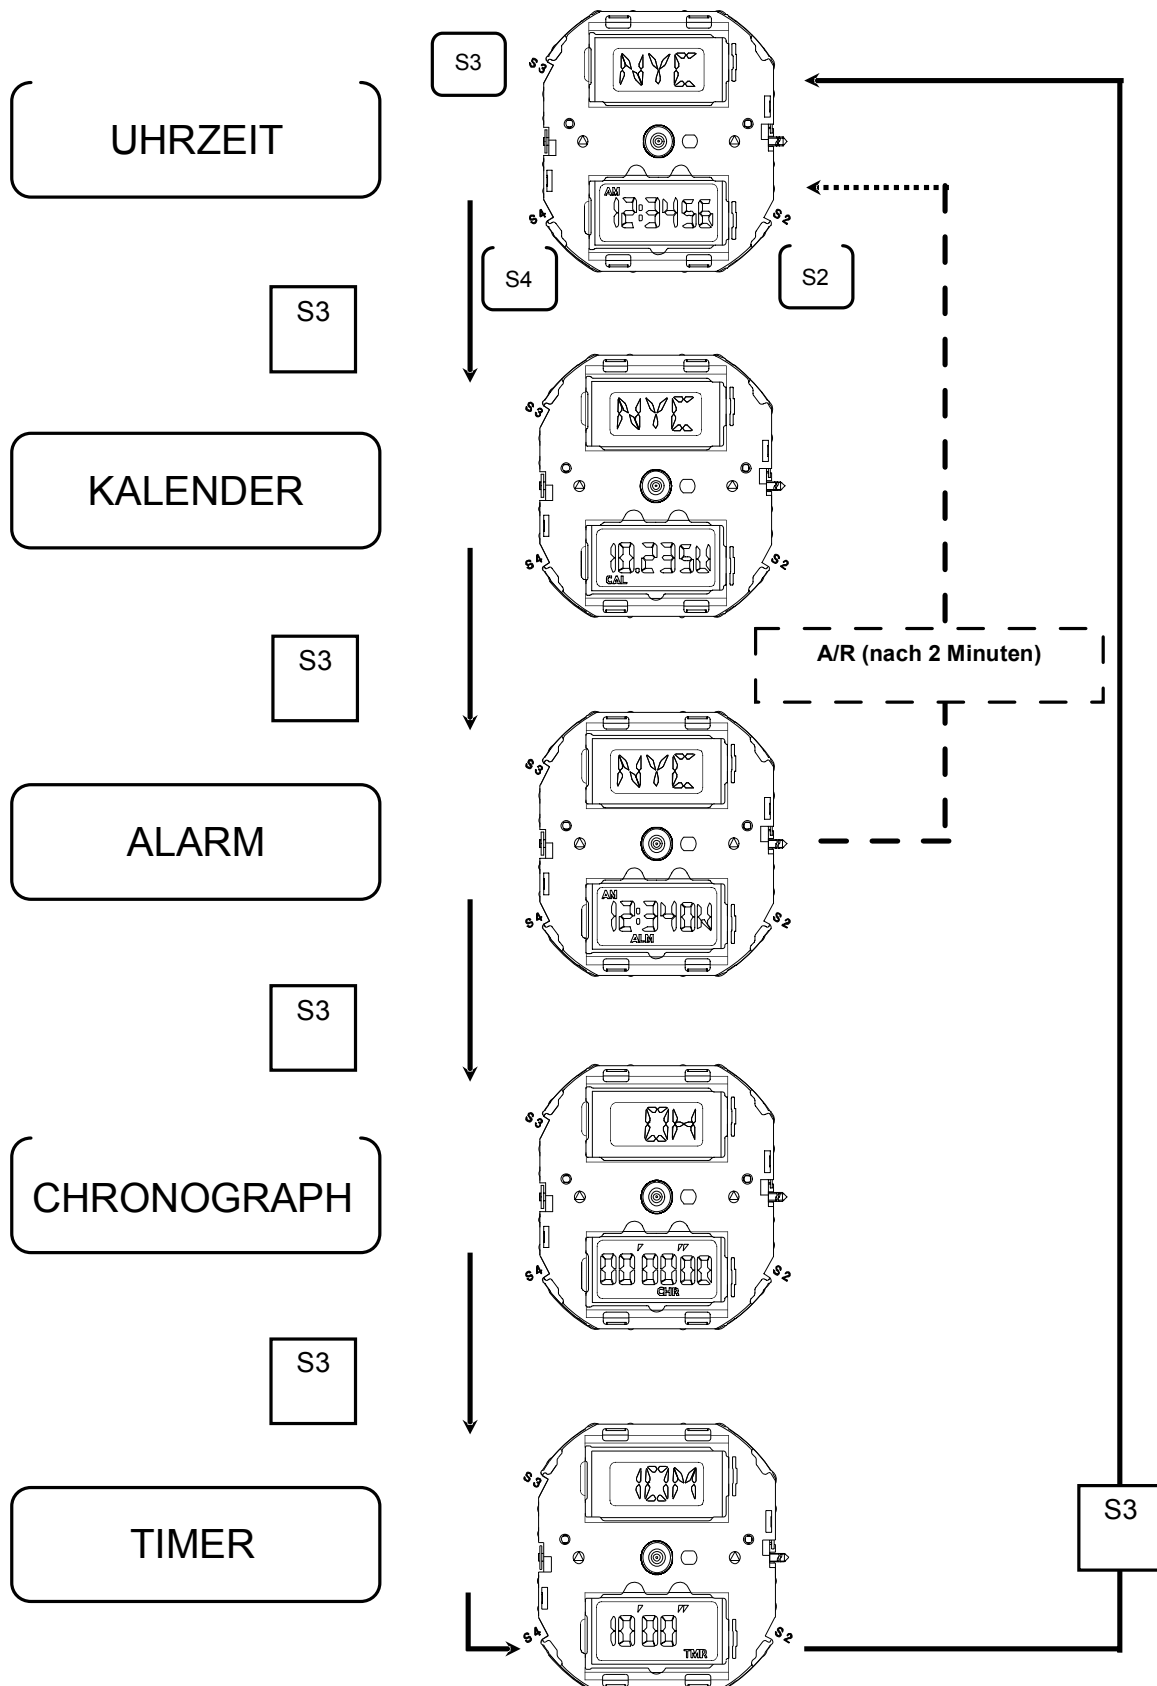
S3

UHRZEIT

S3
NYC
AM
12:34 56
S4 S2

S4
S2

S3

S3
NYC
KALENDER
10.23 SU
CAL
S4 S2

S3

A/R (nach 2 Minuten)

S3
NYC
ALARM
AM
12:34 ON
ALM
S4 S2

S3

S3
0H
CHRONOGRAPH
00 00 00
CHR
S4 S2

S3

S3
10M
TIMER
10 00
TMR
S4 S2

S3